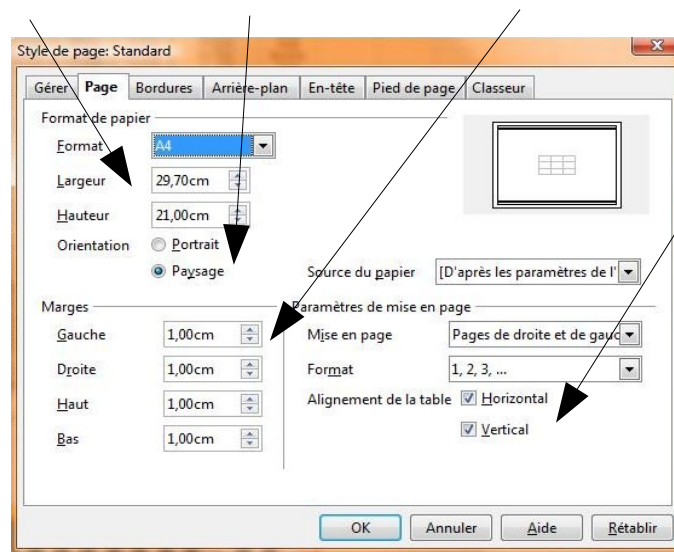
Style de page: Standard

Gérer | Page | Bordures | Arrière-plan | En-tête | Pied de page | Classeur

Format de papier

Format A4

Largeur 29,70cm

Hauteur 21,00cm

Orientation Portrait

Paysage

Source du papier [D'après les paramètres de l'

Marges

Gauche 1,00cm

Droite 1,00cm

Haut 1,00cm

Bas 1,00cm

Paramètres de mise en page

Mise en page Pages de droite et de gauc

Format 1, 2, 3, ...

Alignement de la table Horizontal

Vertical

OK | Annuler | Aide | Rétablir